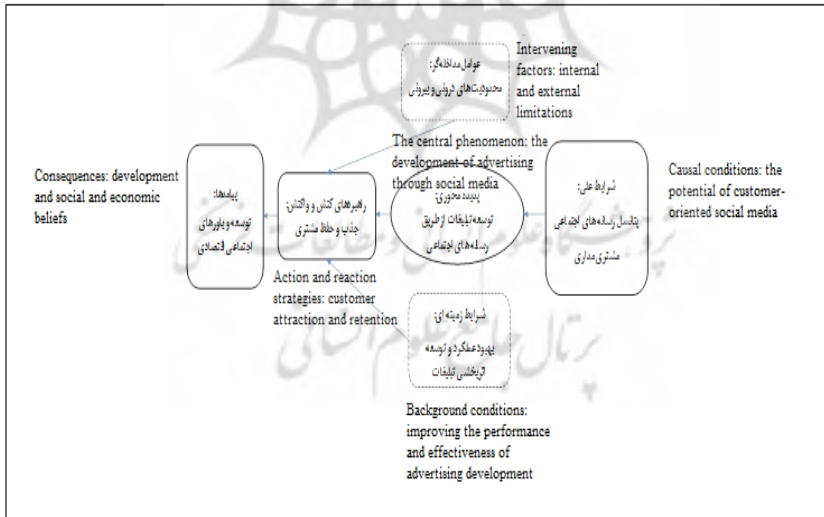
عوامل مداخله‌گر: محدودیت‌های درونی و بیرونی

Intervening factors: internal and external limitations

The central phenomenon: the development of advertising through social media

Consequences: development and social and economic beliefs

پیامدها: توسعه و باورهای اجتماعی اقتصادی

راهبردهای کنش و واکنش: جذب و حفظ مشتری

پدیده محوری: توسعه تبلیغات از طریق رسانه‌های اجتماعی

شرایط علی: پتانسیل رسانه‌های اجتماعی مشتری مداری

Causal conditions: the potential of customer-oriented social media

Action and reaction strategies: customer attraction and retention

شرایط زمینه‌ای: بهبود عملکرد و توسعه اثربخشی تبلیغات

Background conditions: improving the performance and effectiveness of advertising development